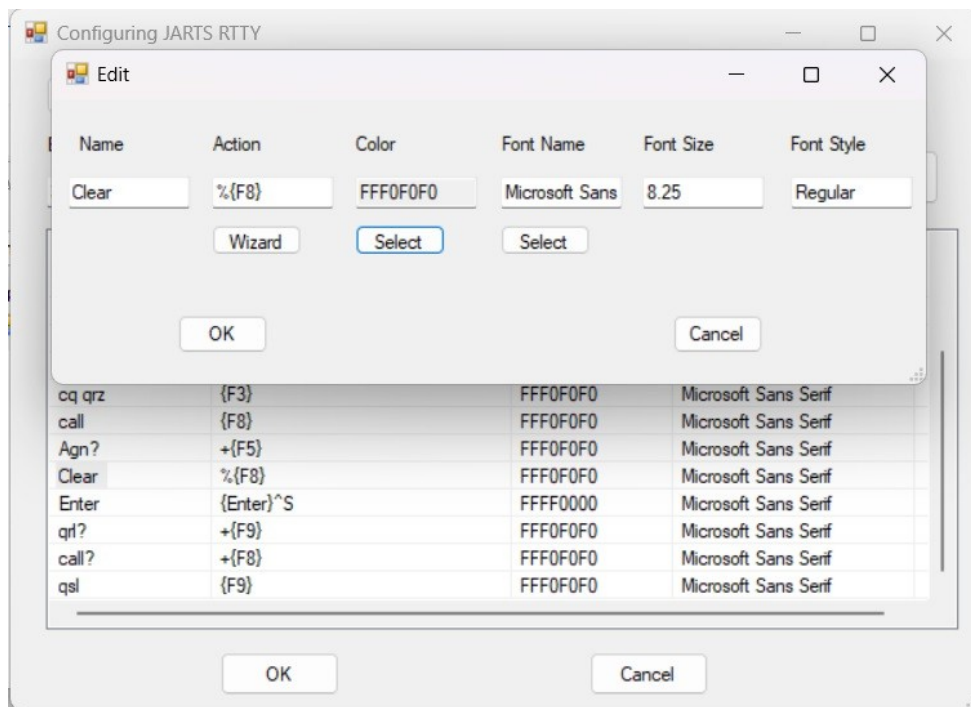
Configuring JARTS RTTY

Edit

| Name | Action | Color | Font Name | Font Size | Font Style |
|---|---|---|---|---|---|
| Clear | %{F8} | FFF0F0F0 | Microsoft Sans | 8.25 | Regular |

Wizard
Select
Select

OK
Cancel

| | | | |
|---|---|---|---|
| cq qrz | {F3} | FFF0F0F0 | Microsoft Sans Serif |
| call | {F8} | FFF0F0F0 | Microsoft Sans Serif |
| Agn? | +{F5} | FFF0F0F0 | Microsoft Sans Serif |
| Clear | %{F8} | FFF0F0F0 | Microsoft Sans Serif |
| Enter | {Enter}^S | FFFF0000 | Microsoft Sans Serif |
| qrl? | +{F9} | FFF0F0F0 | Microsoft Sans Serif |
| call? | +{F8} | FFF0F0F0 | Microsoft Sans Serif |
| qsl | {F9} | FFF0F0F0 | Microsoft Sans Serif |

OK
Cancel